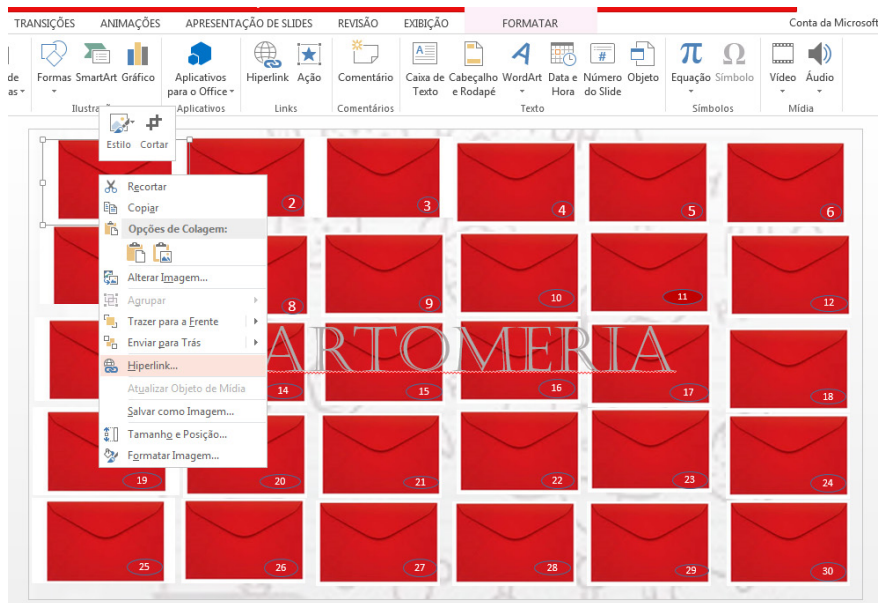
TRANSIÇÕES ANIMAÇÕES APRESENTAÇÃO DE SLIDES REVISÃO EXIBIÇÃO FORMATAR Conta da Microsoft

de as Formas SmartArt Gráfico Ilustr Aplicativos para o Office Aplicativos Hiperlink Ação Links Comentário Comentários Caixa de Texto Cabeçalho e Rodapé WordArt Data e Hora Número do Slide Objeto Texto Equação Símbolo Símbolos Vídeo Áudio Mídia

Estilo Cortar

Recortar
Copiar
Opções de Colagem:
Alterar Imagem...
Agrupar
Trazer para a Frente
Enviar para Trás
Hiperlink...
Atualizar Objeto de Mídia
Salvar como Imagem...
Tamanho e Posição...
Formatar Imagem...

ARTOMERIA

2 3 4 5 6
8 9 10 11 12
14 15 16 17 18
19 20 21 22 23 24
25 26 27 28 29 30